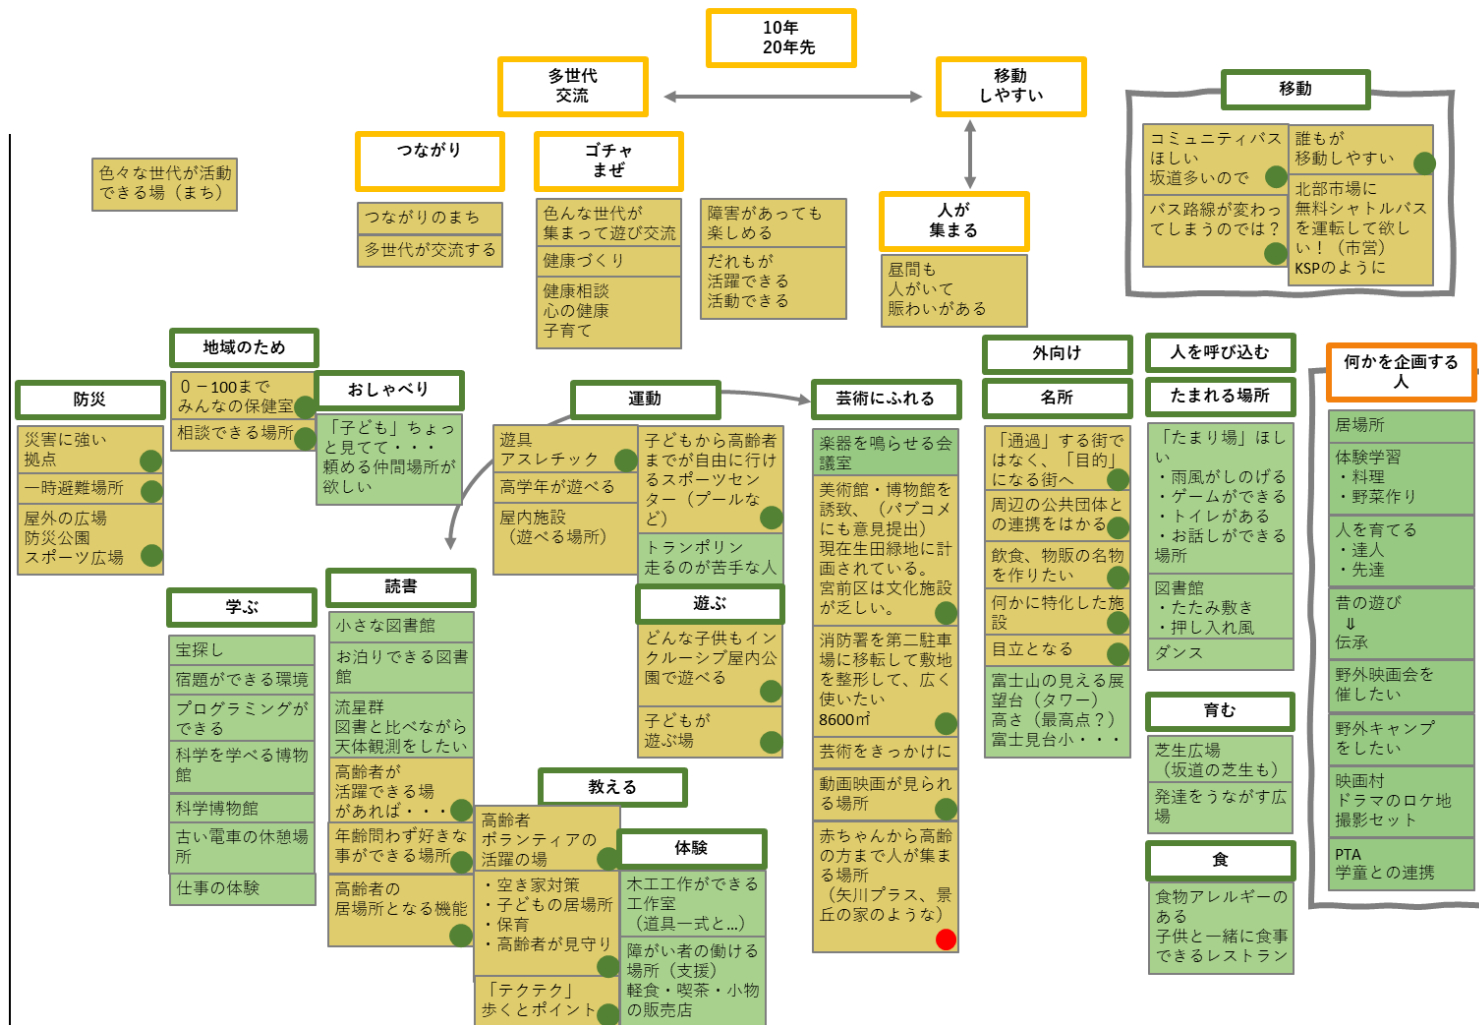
10年
20年先

多世代
交流

移動
しやすい

移動

コミュニティバス
ほしい
坂道多いので

誰もが
移動しやすい

バス路線が変わってしまうのでは？

北部市場に
無料シャトルバスを運転して欲しい！（市営）
KSPのように

つながり

ゴチャ
まぜ

人が
集まる

色々な世代が活動できる場（まち）

つながりのまち

多世代が交流する

色んな世代が
集まって遊び交流

健康づくり

健康相談
心の健康
子育て

障害があっても
楽しめる

だれもが
活躍できる
活動できる

昼間も
人がいて
賑わいがある

地域のため

0－100まで
みんなの保健室

相談できる場所

おしゃべり

「子ども」ちょっと見てて・・・頼める仲間場所が欲しい

防災

災害に強い
拠点

一時避難場所

屋外の広場
防災公園
スポーツ広場

運動

遊具
アスレチック

高学年が遊べる

屋内施設
（遊べる場所）

子どもから高齢者までが自由に行けるスポーツセンター（プールなど）

トランポリン
走るのが苦手な人

遊ぶ

どんな子どもインクルーシブ屋内公園で遊べる

子どもが
遊ぶ場

芸術にふれる

楽器を鳴らせる会議室

美術館・博物館を誘致、（パブコメにも意見提出）
現在生田緑地に計画されている。
宮前区は文化施設が乏しい。

消防署を第二駐車場に移動して敷地を整形して、広く使いたい
8600㎡

芸術をきっかけに

動画映画が見られる場所

赤ちゃんから高齢の方まで人が集まる場所
（矢川プラス、景丘の家のような）

外向け

名所

「通過」する街ではなく、「目的」になる街へ

周辺の公共団体との連携をはかる

飲食、物販の名物を作りたい

何かに特化した施設

目立となる

富士山の見える展望台（タワー）
高さ（最高点？）
富士見台小・・・

人を呼び込む

たまれる場所

「たまり場」ほしい
・雨風がしのげる
・ゲームができる
・トイレがある
・お話しができる場所

図書館
・たたみ敷き
・押し入れ風

ダンス

育む

芝生広場
（坂道の芝生も）

発達をうながす広場

食

食物アレルギーのある
子供と一緒に食事できるレストラン

何かを企画する
人

居場所

体験学習
・料理
・野菜作り

人を育てる
・達人
・先達

昔の遊び
⇓
伝承

野外映画会を
催したい

野外キャンプ
をしたい

映画村
ドラマのロケ地
撮影セット

PTA
学童との連携

学ぶ

宝探し

宿題ができる環境

プログラミングが
できる

科学を学べる博物館

科学博物館

古い電車の休憩場所

仕事の体験

読書

小さな図書館

お泊りできる図書館

流星群
図書と比べながら
天体観測をしたい

高齢者が
活躍できる場
があれば・・・

年齢問わず好きな事ができる場所

高齢者の
居場所となる機能

教える

高齢者
ボランティアの
活躍の場

・空き家対策
・子どもの居場所
・保育
・高齢者が見守り

「テクテク」
歩くとポイント

体験

木工工作ができる
工作室
（道具一式と…）

障がい者の働ける場所（支援）
軽食・喫茶・小物の販売店